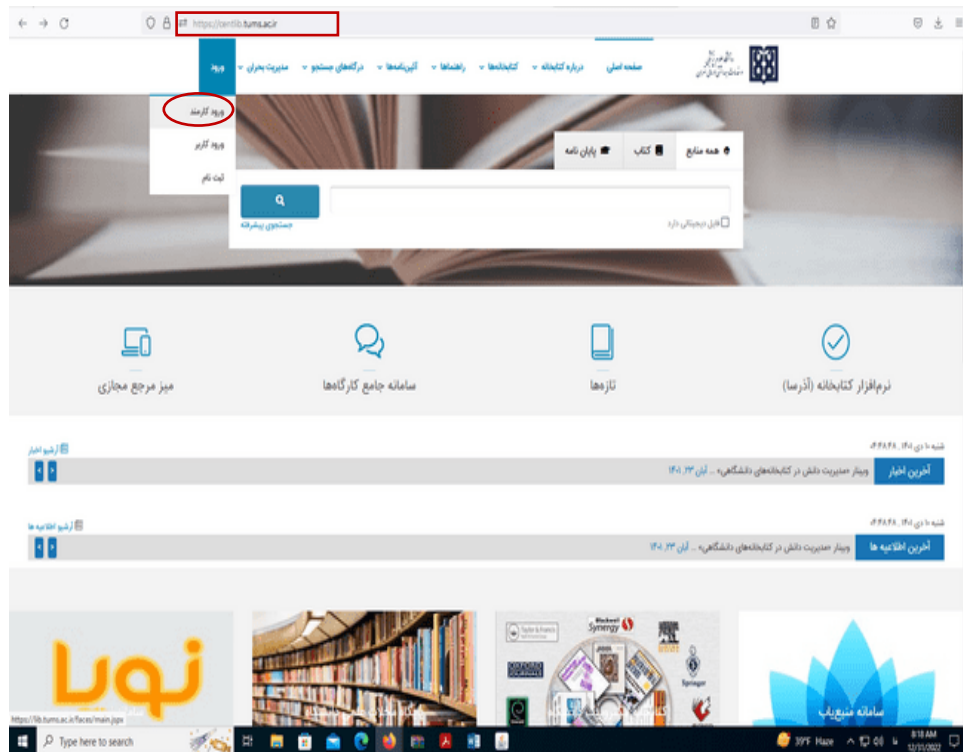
https://centlib.tums.ac.ir

صفحه اصلی
درباره کتابخانه
کتابخانه‌ها
راهنماها
آیین‌نامه‌ها
درگاه‌های جستجو
مدیریت بحران
ورود

ورود کارمند
ورود کاربر
ثبت نام

همه منابع
کتاب
پایان نامه

فایل دیجیتالی دارد
جستجوی پیشرفته

نرم‌افزار کتابخانه (آذرسا)
تازه‌ها
سامانه جامع کارگاه‌ها
میز مرجع مجازی

شنبه ۱۰ دی ۱۴۰۱, ۰۳:۴۸:۴۶
آرشیو اخبار
آخرین اخبار
وبینار مدیریت دانش در کتابخانه‌های دانشگاهی» ... آبان ۲۳, ۱۴۰۱

شنبه ۱۰ دی ۱۴۰۱, ۰۳:۴۸:۴۶
آرشیو اطلاعیه ها
آخرین اطلاعیه ها
وبینار مدیریت دانش در کتابخانه‌های دانشگاهی» ... آبان ۲۳, ۱۴۰۱

نوبا
Blackwell Synergy
Taylor & Francis
Springer
سامانه منبع‌یاب

https://lib.tums.ac.ir/faces/main.jspx
Type here to search
39°F Haze
8:18 AM
12/31/2022